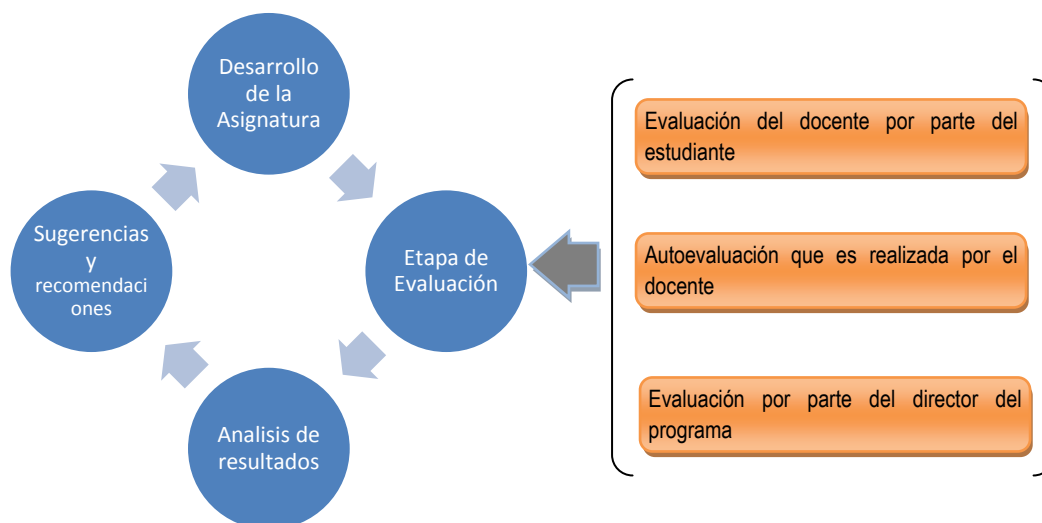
Desarrollo de la Asignatura

Etapa de Evaluación

Analisis de resultados

Sugerencias y recomendaciones

Evaluación del docente por parte del estudiante

Autoevaluación que es realizada por el docente

Evaluación por parte del director del programa